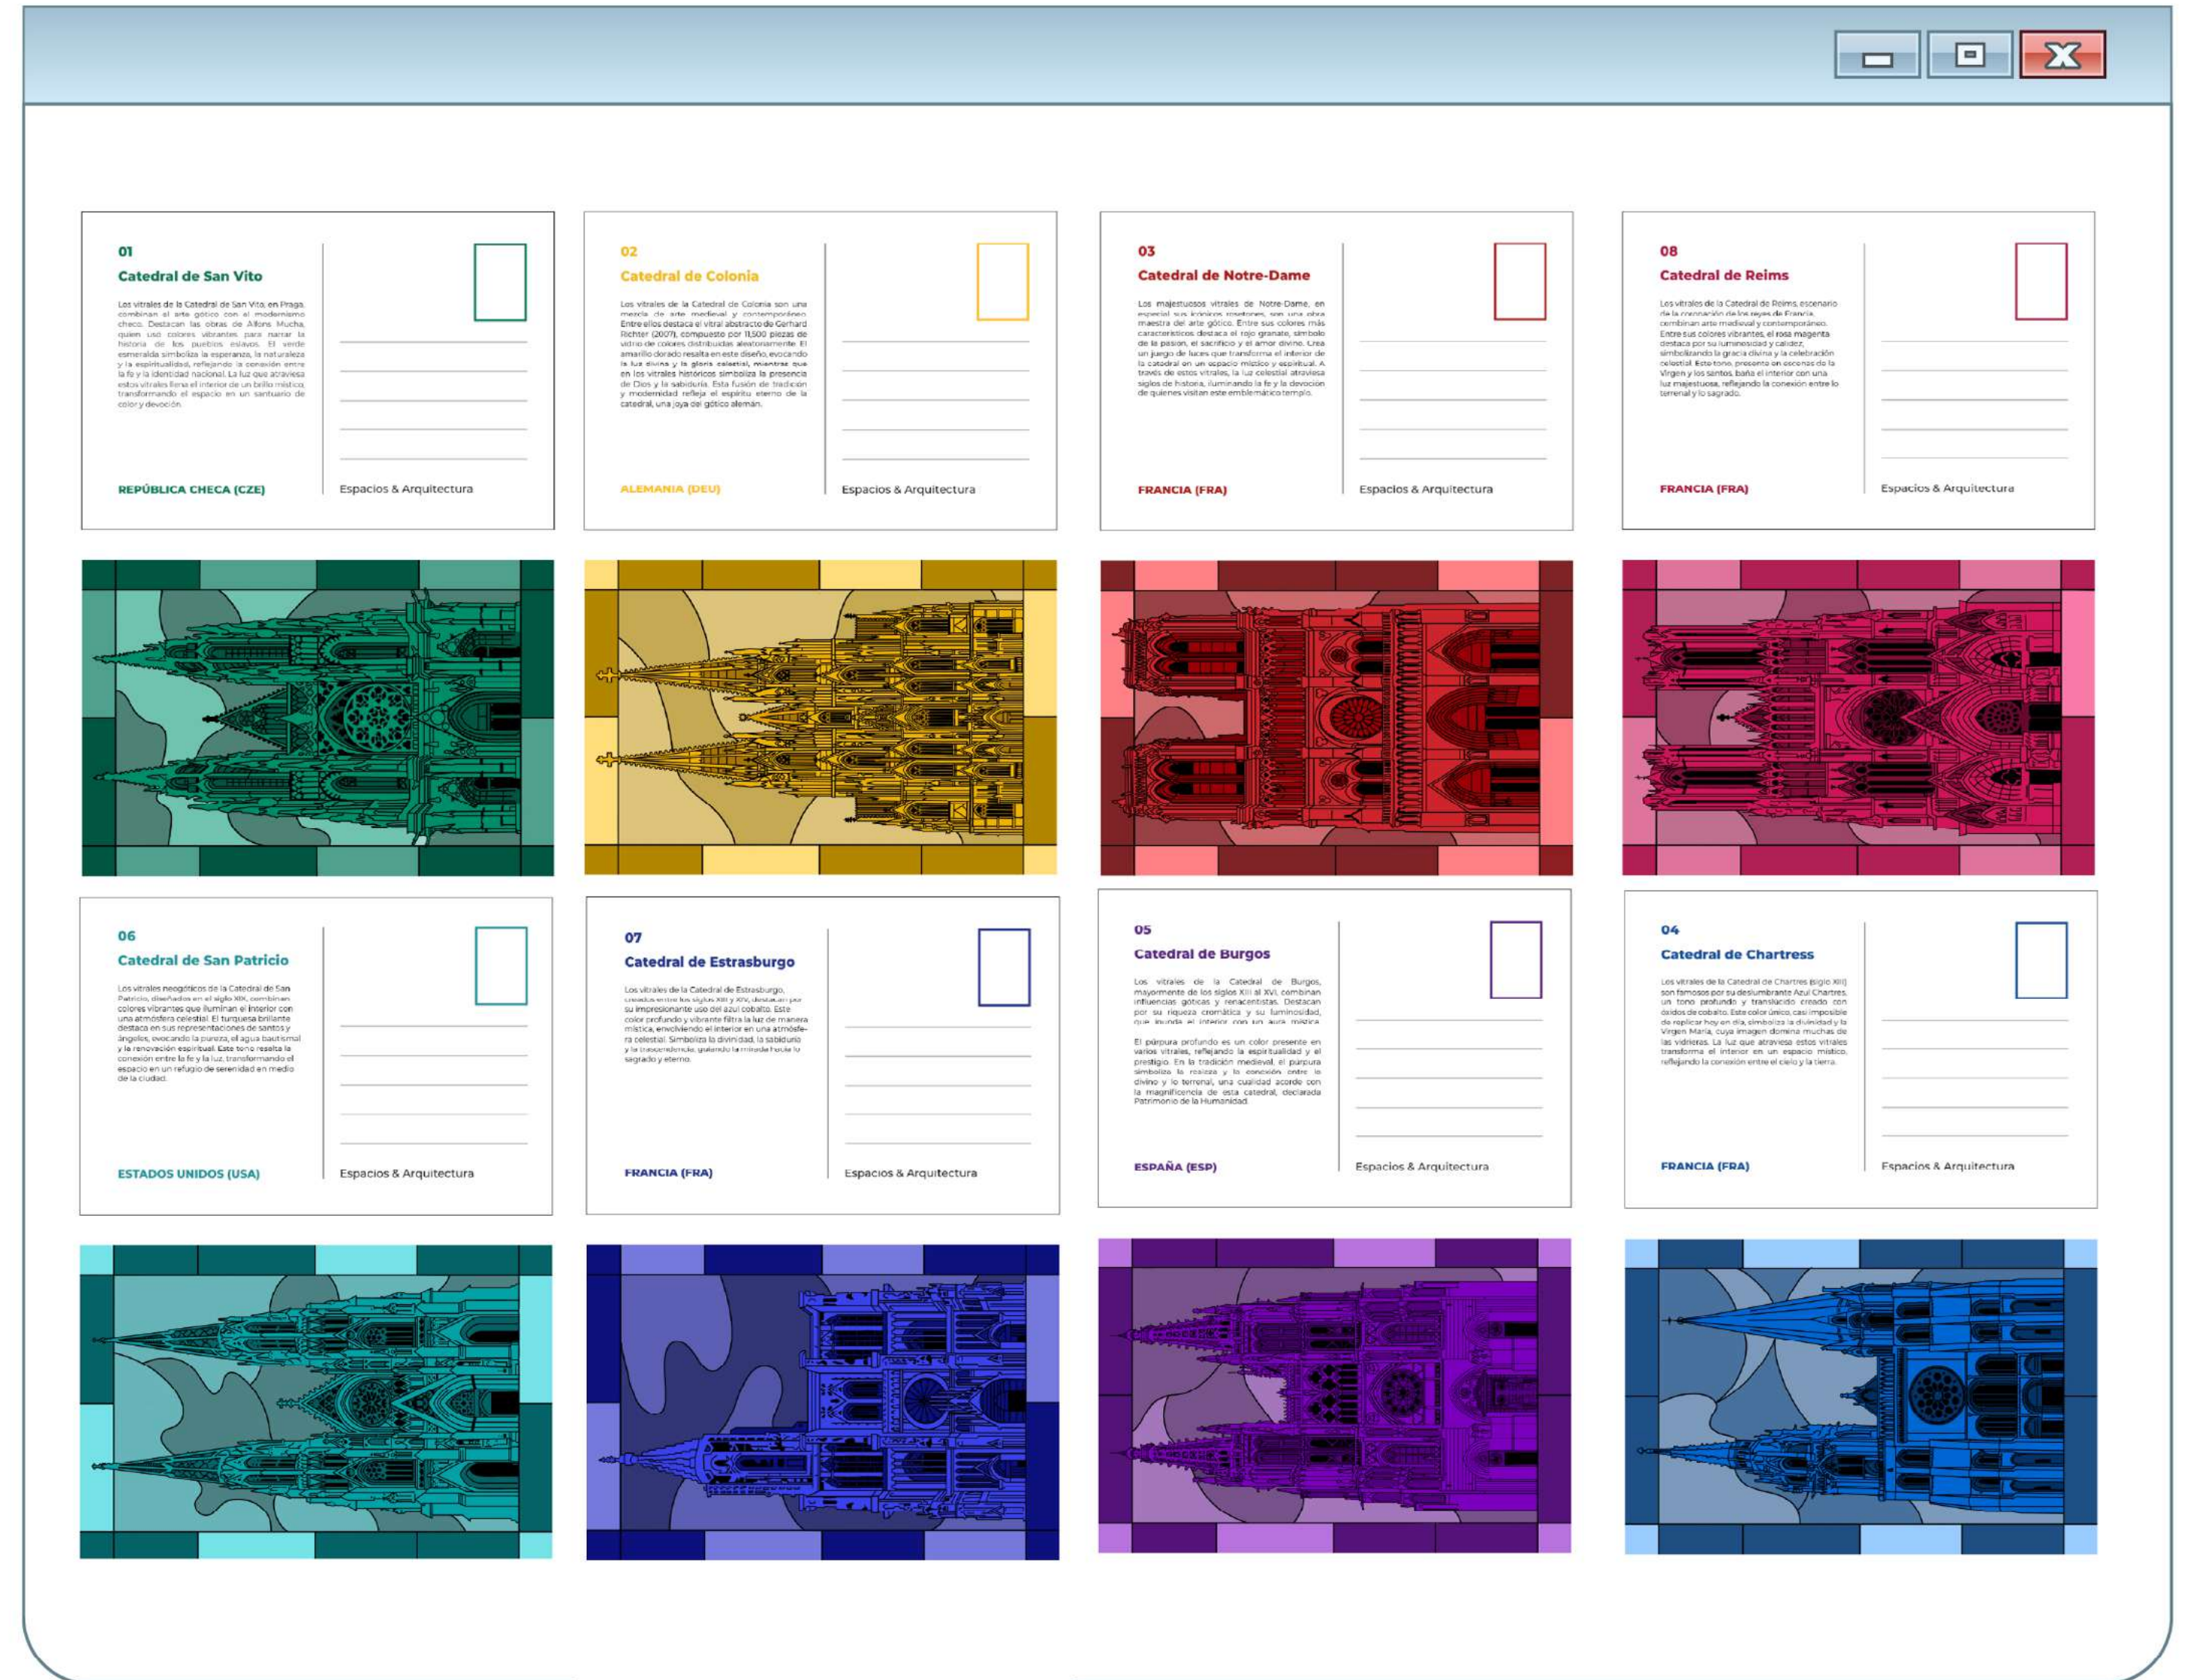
01
Catedral de San Vito

Los vitrales de la Catedral de San Vito, en Praga, combinan el arte gótico con el modernismo checo. Destacan las obras de Alfons Mucha, quien usó colores vibrantes para narrar la historia de los pueblos eslavos. El verde esmeralda simboliza la esperanza, la naturaleza y la espiritualidad, reflejando la conexión entre la fe y la identidad nacional. La luz que atraviesa estos vitrales llena el interior de un brillo místico, transformando el espacio en un santuario de color y devoción.

REPÚBLICA CHECA (CZE)

Espacios & Arquitectura

02
Catedral de Colonia

Los vitrales de la Catedral de Colonia son una mezcla de arte medieval y contemporáneo. Entre ellos destaca el vitral abstracto de Gerhard Richter (2007), compuesto por 11,500 piezas de vidrio de colores distribuidas aleatoriamente. El amarillo dorado resalta en este diseño, evocando la luz divina y la gloria celestial, mientras que en los vitrales históricos simboliza la presencia de Dios y la sabiduría. Esta fusión de tradición y modernidad refleja el espíritu eterno de la catedral, una joya del gótico alemán.

ALEMANIA (DEU)

Espacios & Arquitectura

03
Catedral de Notre-Dame

Los majestuosos vitrales de Notre-Dame, en especial sus icónicos rosetones, son una obra maestra del arte gótico. Entre sus colores más característicos destaca el rojo granate, símbolo de la pasión, el sacrificio y el amor divino. Crea un juego de luces que transforma el interior de la catedral en un espacio místico y espiritual. A través de estos vitrales, la luz celestial atraviesa siglos de historia, iluminando la fe y la devoción de quienes visitan este emblemático templo.

FRANCIA (FRA)

Espacios & Arquitectura

08
Catedral de Reims

Los vitrales de la Catedral de Reims, escenario de la coronación de los reyes de Francia, combinan arte medieval y contemporáneo. Entre sus colores vibrantes, el rosa magenta destaca por su luminosidad y calidez, simbolizando la gracia divina y la celebración celestial. Este tono, presente en escenas de la Virgen y los santos, baña el interior con una luz majestuosa, reflejando la conexión entre lo terrenal y lo sagrado.

FRANCIA (FRA)

Espacios & Arquitectura

06
Catedral de San Patricio

Los vitrales neogóticos de la Catedral de San Patricio, diseñados en el siglo XIX, combinan colores vibrantes que iluminan el interior con una atmósfera celestial. El turquesa brillante destaca en sus representaciones de santos y ángeles, evocando la pureza, el agua bautismal y la renovación espiritual. Este tono resalta la conexión entre la fe y la luz, transformando el espacio en un refugio de serenidad en medio de la ciudad.

ESTADOS UNIDOS (USA)

Espacios & Arquitectura

07
Catedral de Estrasburgo

Los vitrales de la Catedral de Estrasburgo, creados entre los siglos XIII y XIV, destacan por su impresionante uso del azul cobalto. Este color profundo y vibrante filtra la luz de manera mística, envolviendo el interior en una atmósfera celestial. Simboliza la divinidad, la sabiduría y la trascendencia, guiando la mirada hacia lo sagrado y eterno.

FRANCIA (FRA)

Espacios & Arquitectura

05
Catedral de Burgos

Los vitrales de la Catedral de Burgos, mayormente de los siglos XIII al XVI, combinan influencias góticas y renacentistas. Destacan por su riqueza cromática y su luminosidad, que inunda el interior con un aura mística.

El púrpura profundo es un color presente en varios vitrales, reflejando la espiritualidad y el prestigio. En la tradición medieval, el púrpura simboliza la realeza y la conexión entre lo divino y lo terrenal, una cualidad acorde con la magnificencia de esta catedral, declarada Patrimonio de la Humanidad.

ESPAÑA (ESP)

Espacios & Arquitectura

04
Catedral de Chartress

Los vitrales de la Catedral de Chartres (siglo XIII) son famosos por su deslumbrante Azul Chartres, un tono profundo y translúcido creado con óxidos de cobalto. Este color único, casi imposible de replicar hoy en día, simboliza la divinidad y la Virgen María, cuya imagen domina muchas de las vidrieras. La luz que atraviesa estos vitrales transforma el interior en un espacio místico, reflejando la conexión entre el cielo y la tierra.

FRANCIA (FRA)

Espacios & Arquitectura